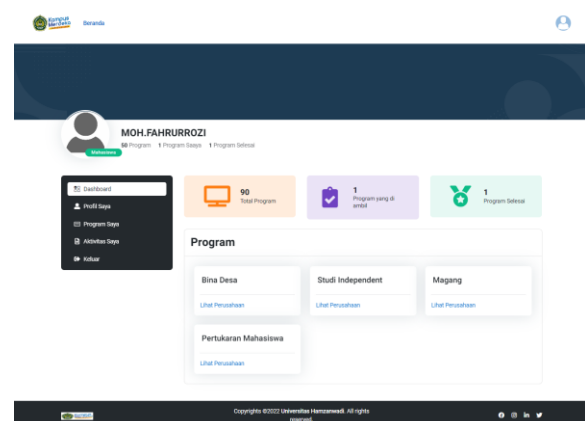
Kampus Merdeka

Beranda

MOH.FAHRURROZI

Mahasiswa

56 Program 1 Program Saya 1 Program Selesai

Dashboard
Profil Saya
Program Saya
Aktivitas Saya
Keluar

90
Total Program

1
Program yang di ambil

1
Program Selesai

Program

Bina Desa
Lihat Perusahaan

Studi Independent
Lihat Perusahaan

Magang
Lihat Perusahaan

Pertukaran Mahasiswa
Lihat Perusahaan

Copyrights ©2022 Universitas Hamzanwadi. All rights reserved